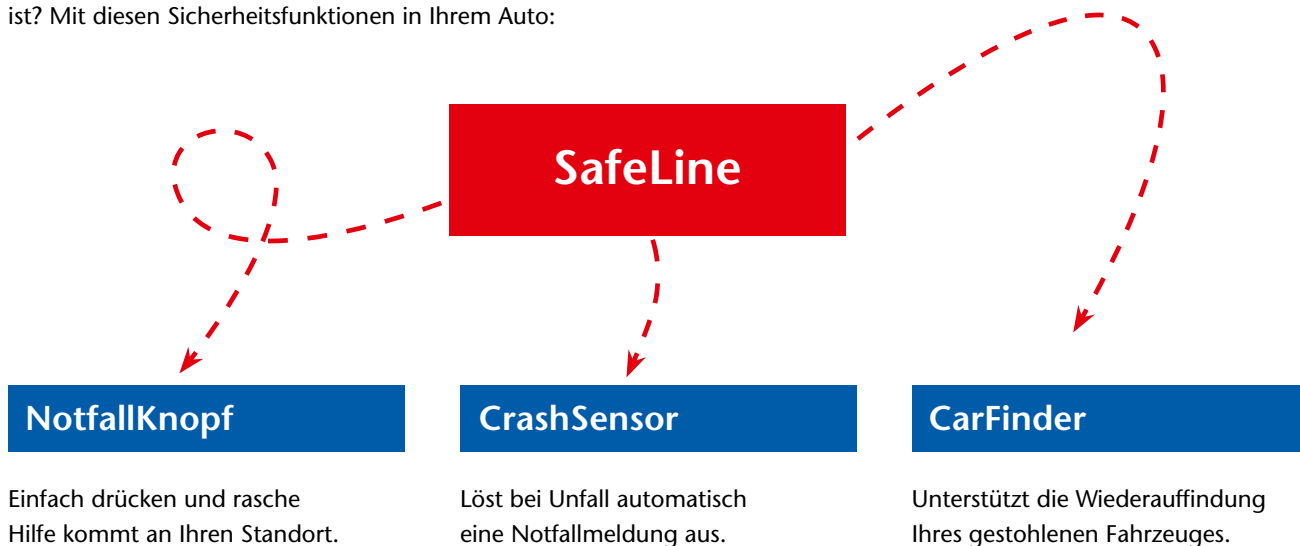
ist? Mit diesen Sicherheitsfunktionen in Ihrem Auto:

SafeLine

NotfallKnopf

Einfach drücken und rasche Hilfe kommt an Ihren Standort.

CrashSensor

Löst bei Unfall automatisch eine Notfallmeldung aus.

CarFinder

Unterstützt die Wiederauffindung Ihres gestohlenen Fahrzeuges.